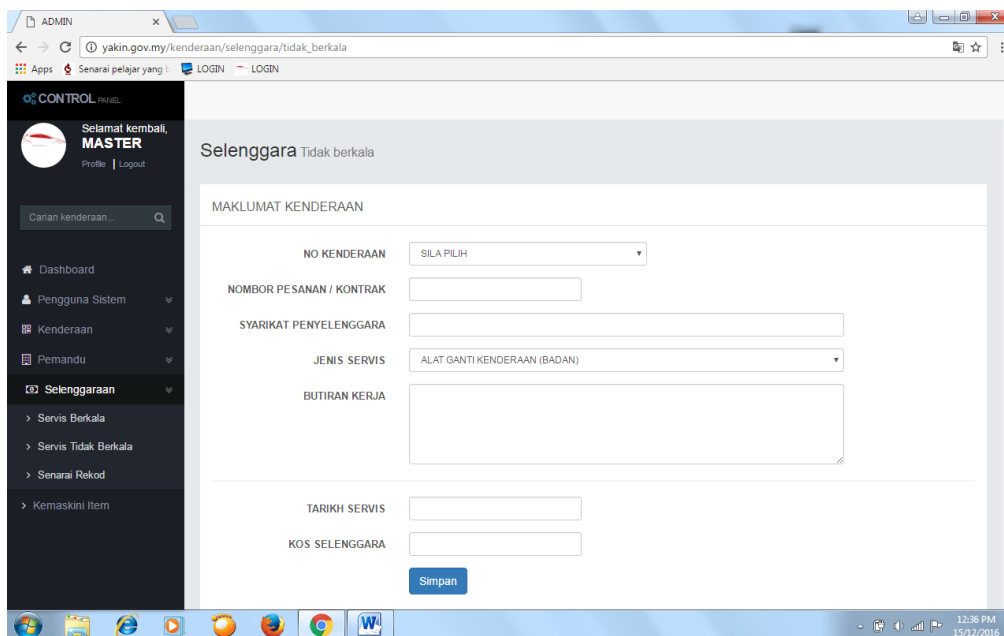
ADMIN

yakin.gov.my/kenderaan/selenggara/tidak_berkala

Apps Senarai pelajar yang LOGIN LOGIN

CONTROL PANEL

Selamat kembali, MASTER
Profile | Logout

Carian kenderaan...

Dashboard
Pengguna Sistem
Kenderaan
Pemandu
Selenggaraan
Servis Berkala
Servis Tidak Berkala
Senarai Rekod
Kemaskini Item

Selenggara Tidak berkala

MAKLUMAT KENDERAAN

| | |
|---|---|
| NO KENDERAAN | SILA PILIH |
| NOMBOR PESANAN / KONTRAK | |
| SYARIKAT PENYELENGGARA | |
| JENIS SERVIS | ALAT GANTI KENDERAAN (BADAN) |
| BUTIRAN KERJA | |
| TARIKH SERVIS | |
| KOS SELENGGARA | |

Simpan

12:36 PM
15/12/2016